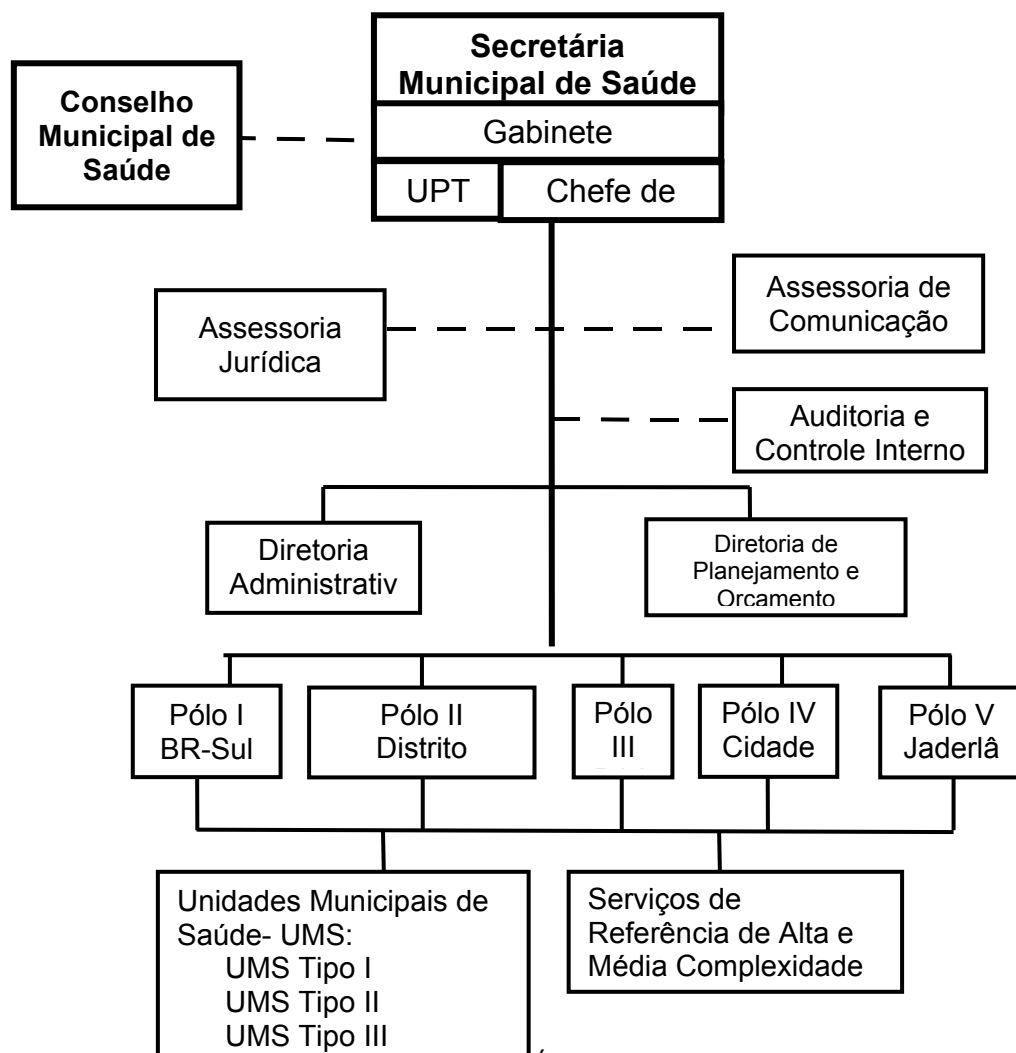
Secretária Municipal de Saúde

Gabinete

UPT

Chefe de

Conselho Municipal de Saúde

Assessoria Jurídica

Assessoria de Comunicação

Auditoria e Controle Interno

Diretoria Administrativ

Diretoria de Planejamento e Orcamento

Pólo I BR-Sul

Pólo II Distrito

Pólo III

Pólo IV Cidade

Pólo V Jaderlâ

Unidades Municipais de Saúde- UMS:
UMS Tipo I
UMS Tipo II
UMS Tipo III

Serviços de Referência de Alta e Média Complexidade